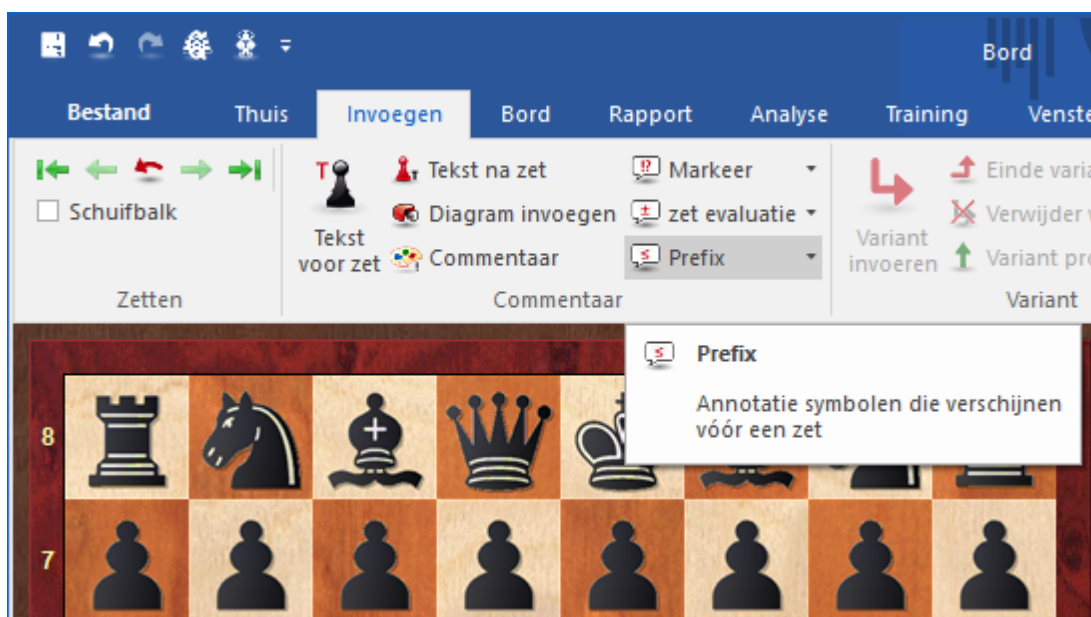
Bord

Bestand Thuis Invoegen Bord Rapport Analyse Training Venste

Schuifbalk

Zetten

Tekst voor zet

Tekst na zet

Diagram invoegen

Commentaar

Markeer

zet evaluatie

Prefix

Commentaar

Variant invoeren

Einde varia

Verwijder v

Variant pro

Variant

Prefix

Annotatie symbolen die verschijnen vóór een zet

8

7